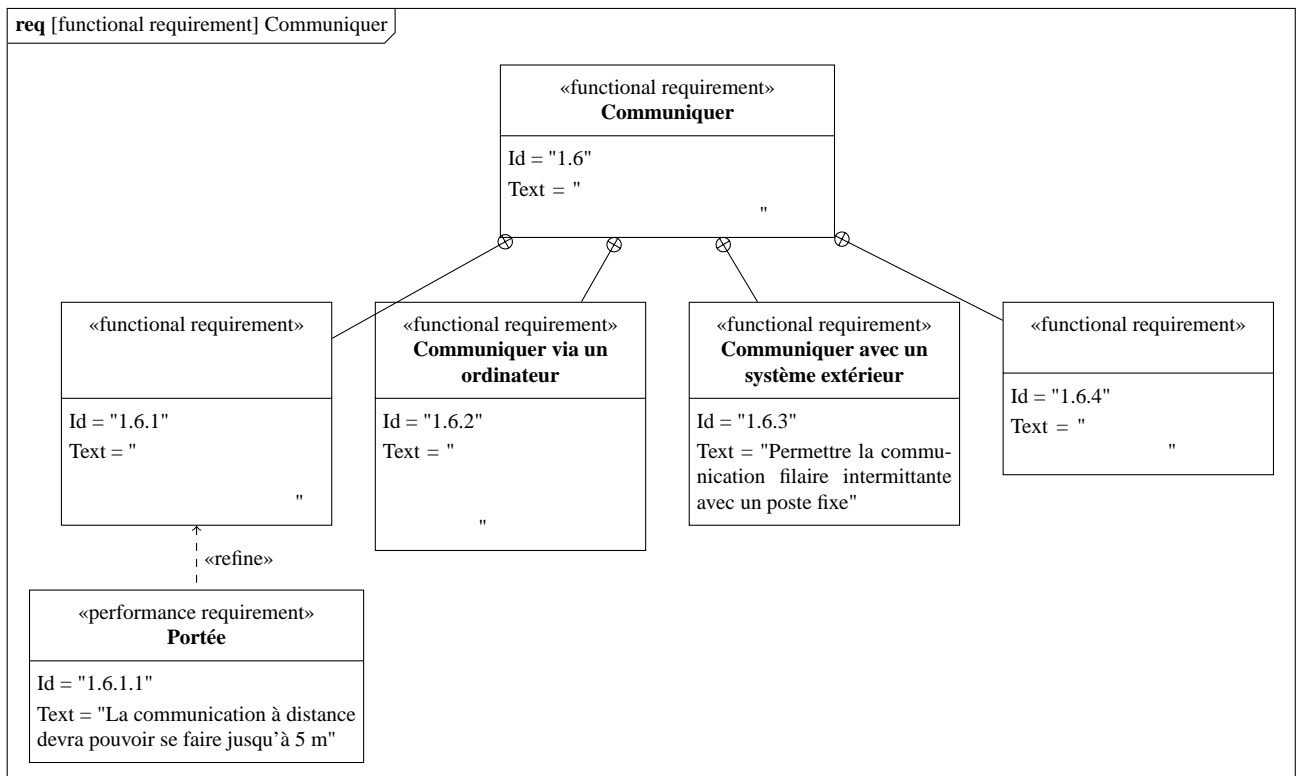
**req** [functional requirement] Communiquer

«functional requirement»
**Communiquer**

Id = "1.6"
Text = "
"

«functional requirement»

Id = "1.6.1"
Text = "
"

«functional requirement»
**Communiquer via un ordinateur**

Id = "1.6.2"
Text = "
"

«functional requirement»
**Communiquer avec un système extérieur**

Id = "1.6.3"
Text = "Permettre la communication filaire intermittante avec un poste fixe"

«functional requirement»

Id = "1.6.4"
Text = "
"

«refine»

«performance requirement»
**Portée**

Id = "1.6.1.1"
Text = "La communication à distance devra pouvoir se faire jusqu'à 5 m"